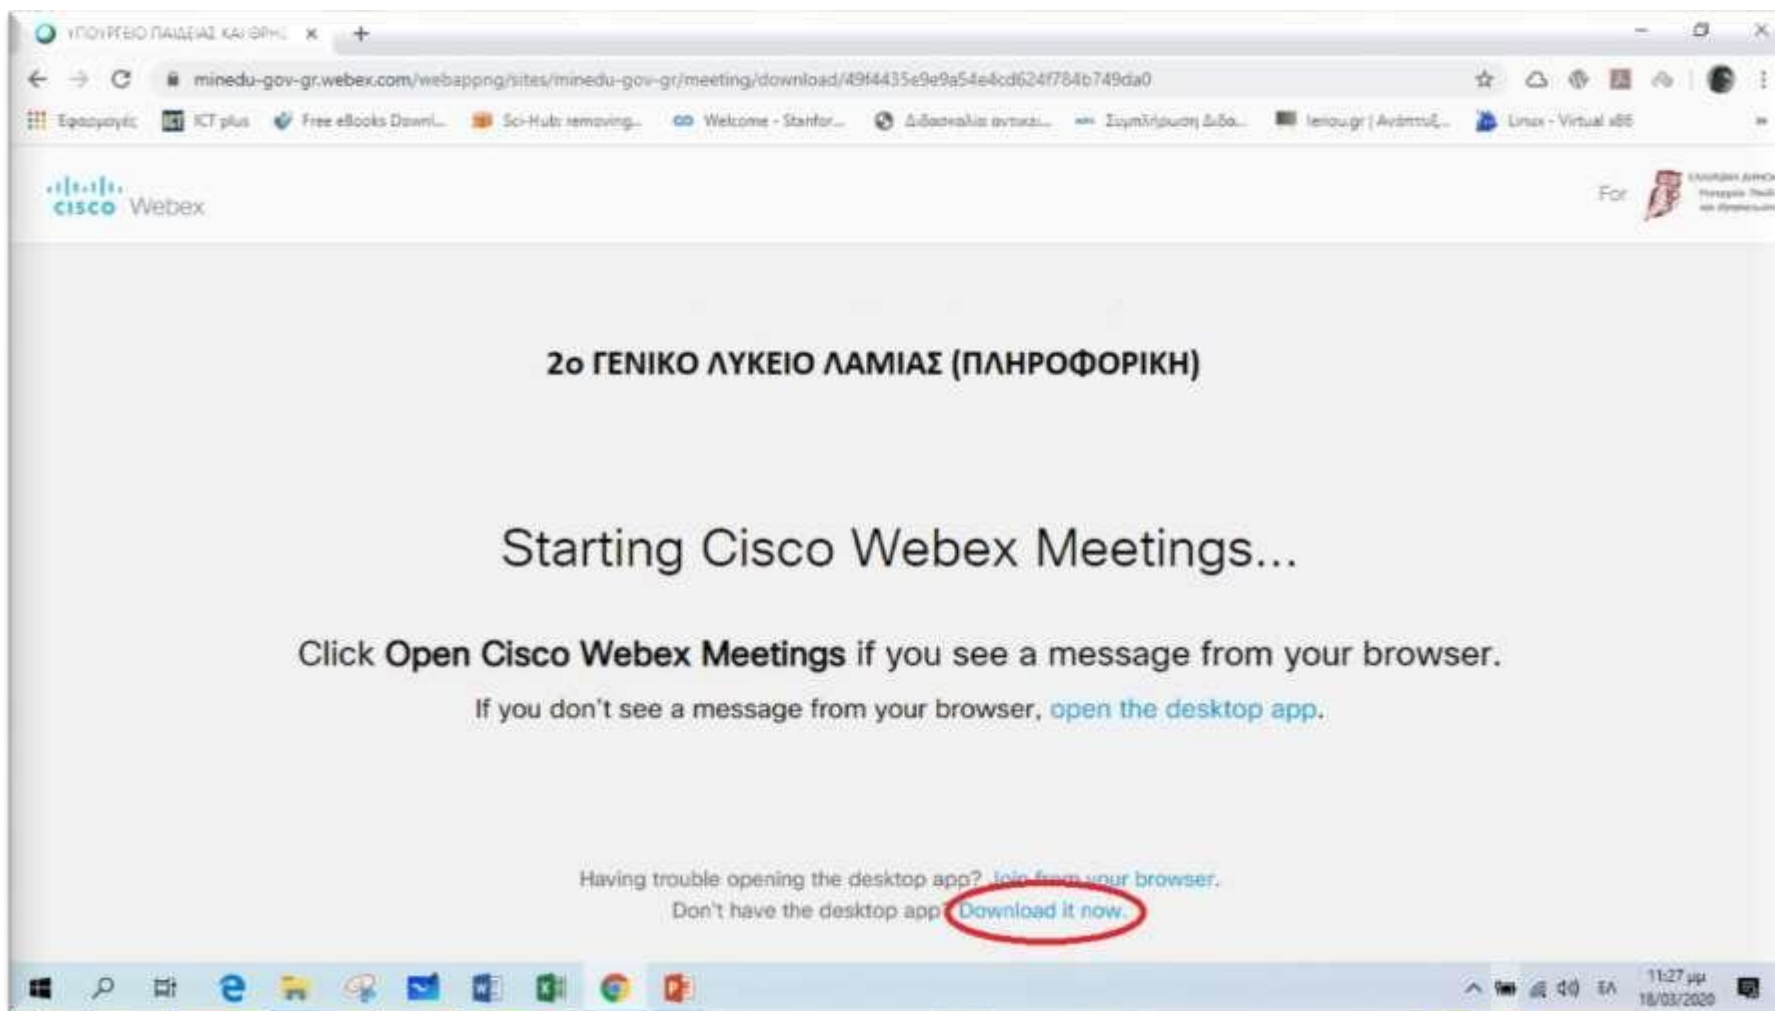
ΥΠΟΥΡΓΕΙΟ ΠΑΙΔΕΙΑΣ ΚΑΙ ΘΡΗΣ ×

minedu-gov-gr.webex.com/webappng/sites/minedu-gov-gr/meeting/download/49f4435e9e9a54e4cd624f784b749da0

Εφαρμογές ICT plus Free eBooks Downl... Sci-Hub: removing... Welcome - Stanfor... Διδασκαλία αντικει... Συμπλήρωση Διδα... lenou.gr | Ανάπτυξ... Linux - Virtual x86

cisco Webex

For

2ο ΓΕΝΙΚΟ ΛΥΚΕΙΟ ΛΑΜΙΑΣ (ΠΛΗΡΟΦΟΡΙΚΗ)

Starting Cisco Webex Meetings...

Click **Open Cisco Webex Meetings** if you see a message from your browser.

If you don't see a message from your browser, open the desktop app.

Having trouble opening the desktop app? Join from your browser.

Don't have the desktop app? Download it now.

ΕΛ 11:27 μμ 18/03/2020